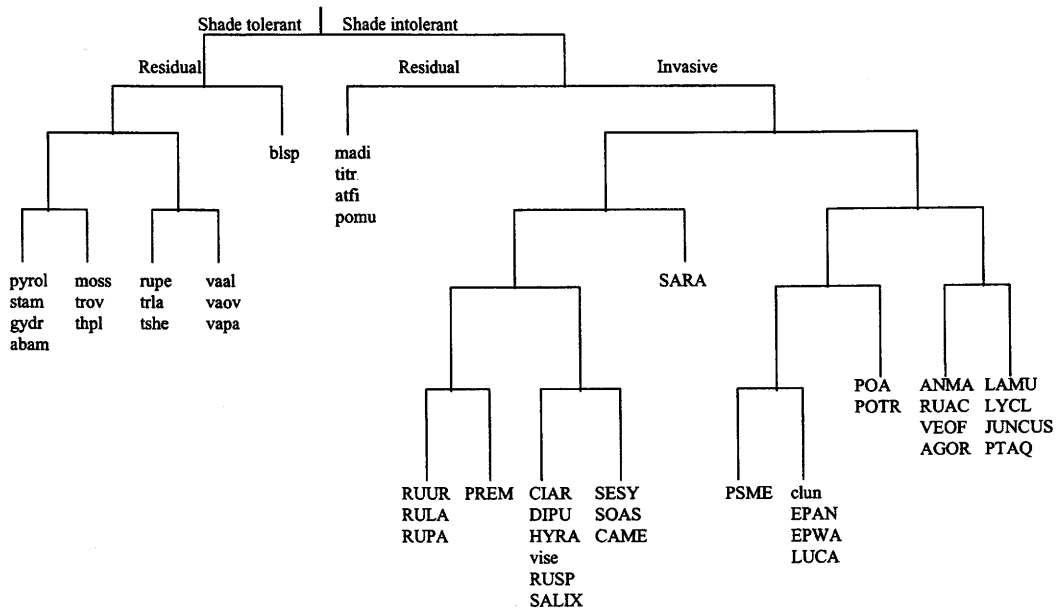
Shade tolerant
Shade intolerant

Residual
Residual
Invasive

pyrol
stam
gydr
abam

moss
trov
thpl

rupe
trla
tshe

vaal
vaov
vapa

blsp

madi
titr
atfi
pomu

SARA

RUUR
RULA
RUPA

PREM

CIAR
DIPU
HYRA
vise
RUSP
SALIX

SESY
SOAS
CAME

PSME

clun
EPAN
EPWA
LUCA

POA
POTR

ANMA
RUAC
VEOF
AGOR

LAMU
LYCL
JUNCUS
PTAQ